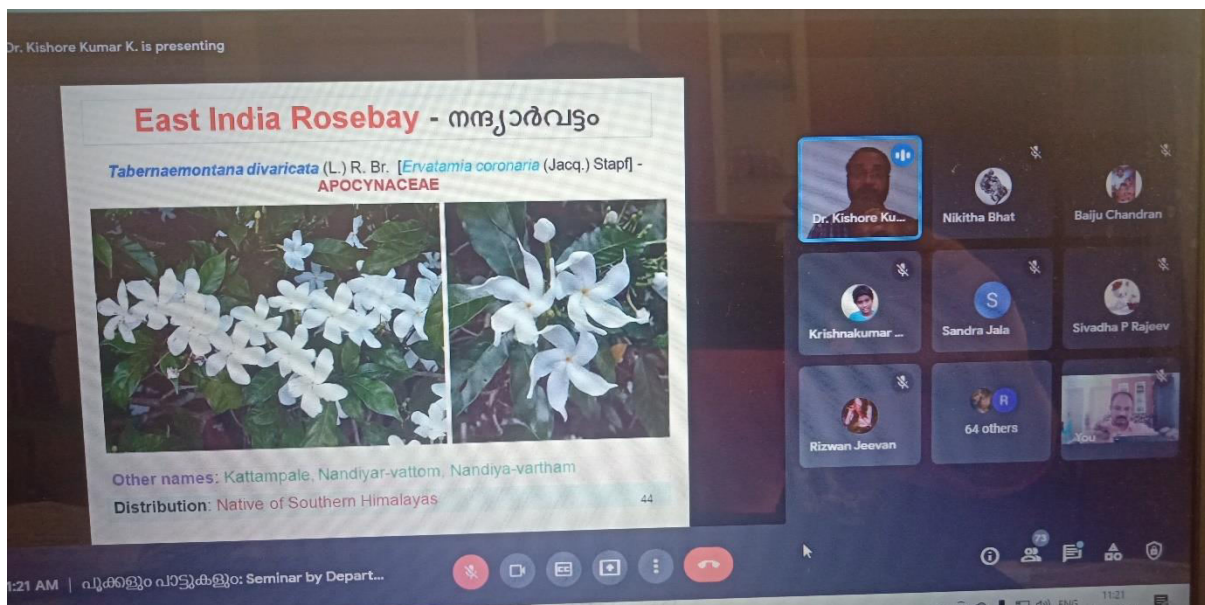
Dr. Kishore Kumar K. is presenting

East India Rosebay - നന്ദ്യാർവട്ടം

Tabernaemontana divaricata (L.) R. Br. [Ervatamia coronaria (Jacq.) Stapf] - APOCYNACEAE

Other names: Kattampale, Nandiyar-vattom, Nandiya-vartham

Distribution: Native of Southern Himalayas

44

Dr. Kishore Ku...

Nikitha Bhat

Baiju Chandran

Krishnakumar ...

S

Sandra Jala

Sivadha P Rajeev

Rizwan Jeevan

R

64 others

You

1:21 AM | പൂക്കളും പാട്ടുകളും: Seminar by Depart...

73

11:21